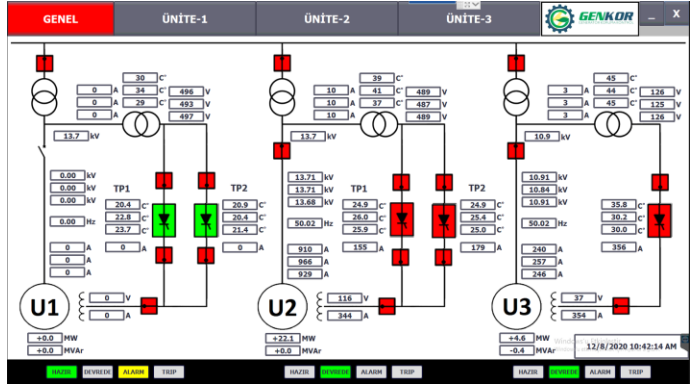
GENEL
ÜNİTE-1
ÜNİTE-2
ÜNİTE-3
GENKOR
_
X

30 C°
0 A 34 C° 496 V
0 A 29 C° 493 V
0 A 497 V
13.7 kV
0.00 kV
0.00 kV
0.00 kV
0.00 Hz
0 A
0 A
0 A
TP1
20.4 C°
22.8 C°
23.7 C°
0 A
TP2
20.9 C°
20.4 C°
21.4 C°
0 A
U1
0 V
0 A
+0.0 MW
+0.0 MVAr

39 C°
10 A 41 C° 489 V
10 A 37 C° 487 V
10 A 489 V
13.7 kV
13.71 kV
13.71 kV
13.68 kV
50.02 Hz
910 A
966 A
929 A
TP1
24.9 C°
26.0 C°
25.9 C°
155 A
TP2
24.9 C°
25.4 C°
25.0 C°
179 A
U2
116 V
344 A
+22.1 MW
+0.0 MVAr

45 C°
3 A 44 C° 126 V
3 A 45 C° 125 V
3 A 126 V
10.9 kV
10.91 kV
10.84 kV
10.91 kV
50.02 Hz
240 A
257 A
246 A
35.8 C°
30.2 C°
30.0 C°
356 A
U3
37 V
354 A
+4.6 MW
-0.4 MVAr
12/8/2020 10:42:14 AM

HAZIR DEVREDE ALARM TRIP
HAZIR DEVREDE ALARM TRIP
HAZIR DEVREDE ALARM TRIP